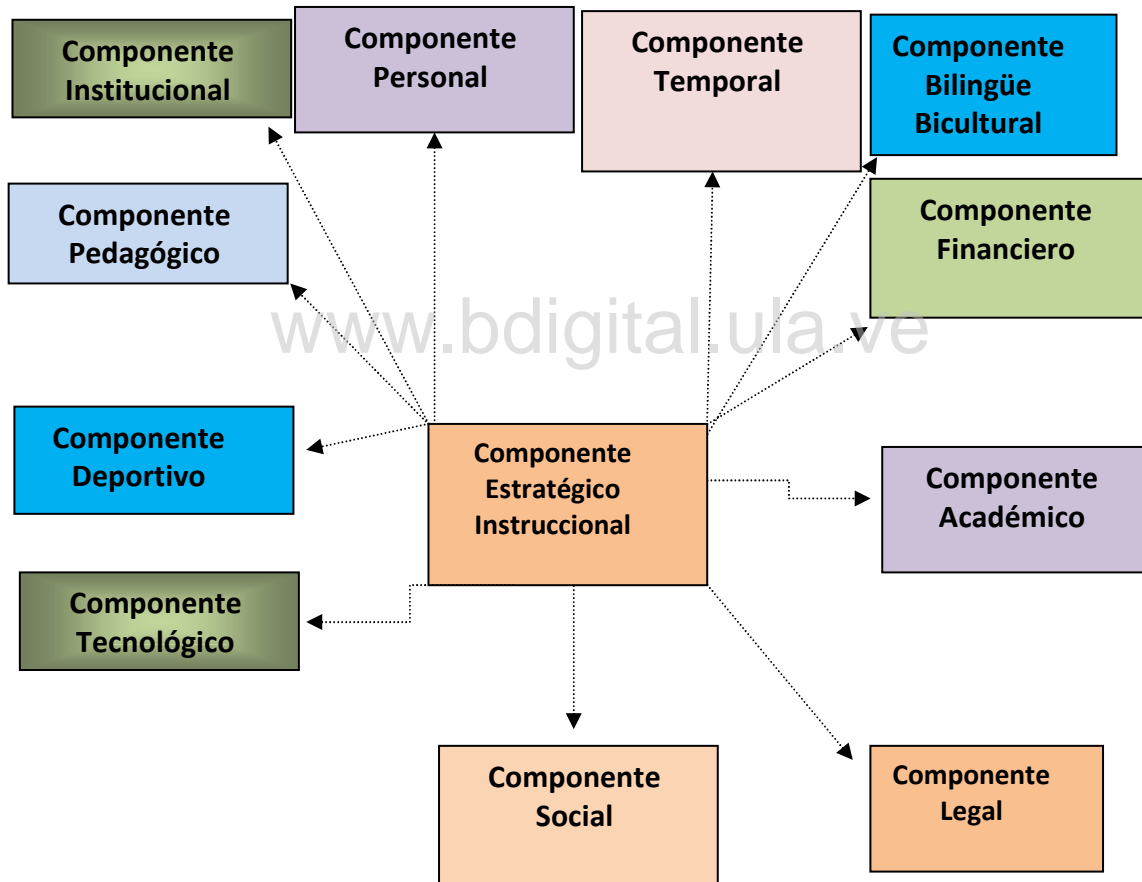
Componente Institucional

Componente Personal

Componente Temporal

Componente Bilingüe Bicultural

Componente Pedagógico

Componente Financiero

www.bdigital.ula.ve

Componente Deportivo

Componente Estratégico Instruccional

Componente Académico

Componente Tecnológico

Componente Social

Componente Legal